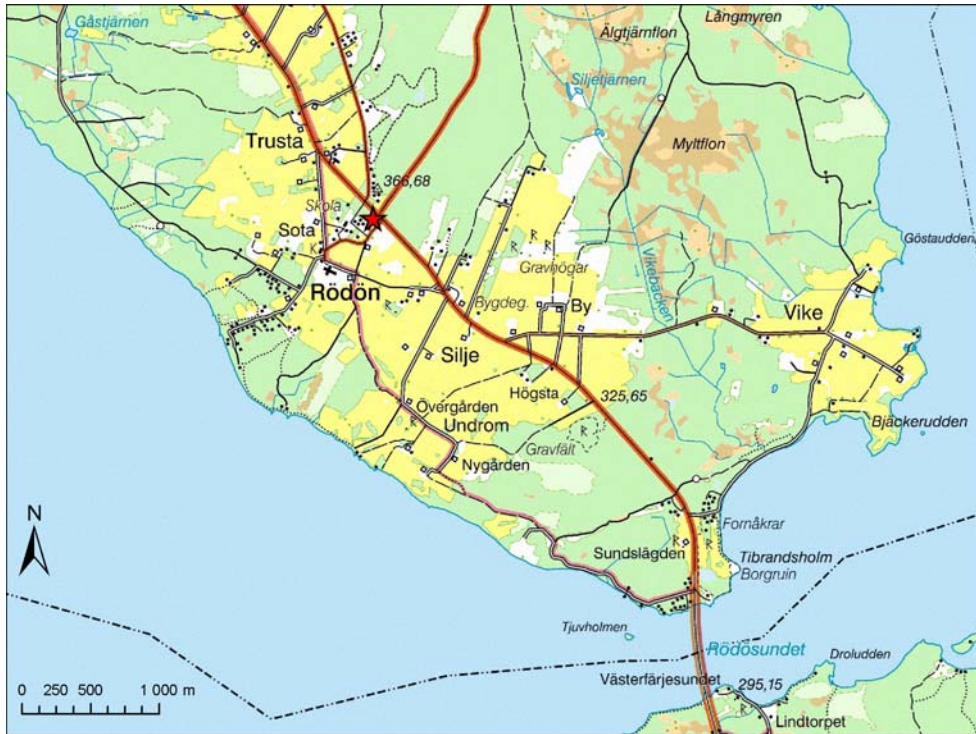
Gåstjärnen
Långmyren
Älgtjärnflon
Siljetjärnen
Myltflon
Trusta
366,68
Skola
Sota
Göstaudden
Gravhögar
Rödön
Bygdeg.
By
Vike
Vikebäcken
Silje
Högsta
325,65
Övergården
Undrom
Bjäckerudden
Gravfält
Nygården
N
Fornåkrar
Sundslägden
Tibrandsholm
Borgruin
Tjuvholmen
Rödösundet
Droludden
0 250 500 1 000 m
Västerfärjesundet
295,15
Lindtorpet